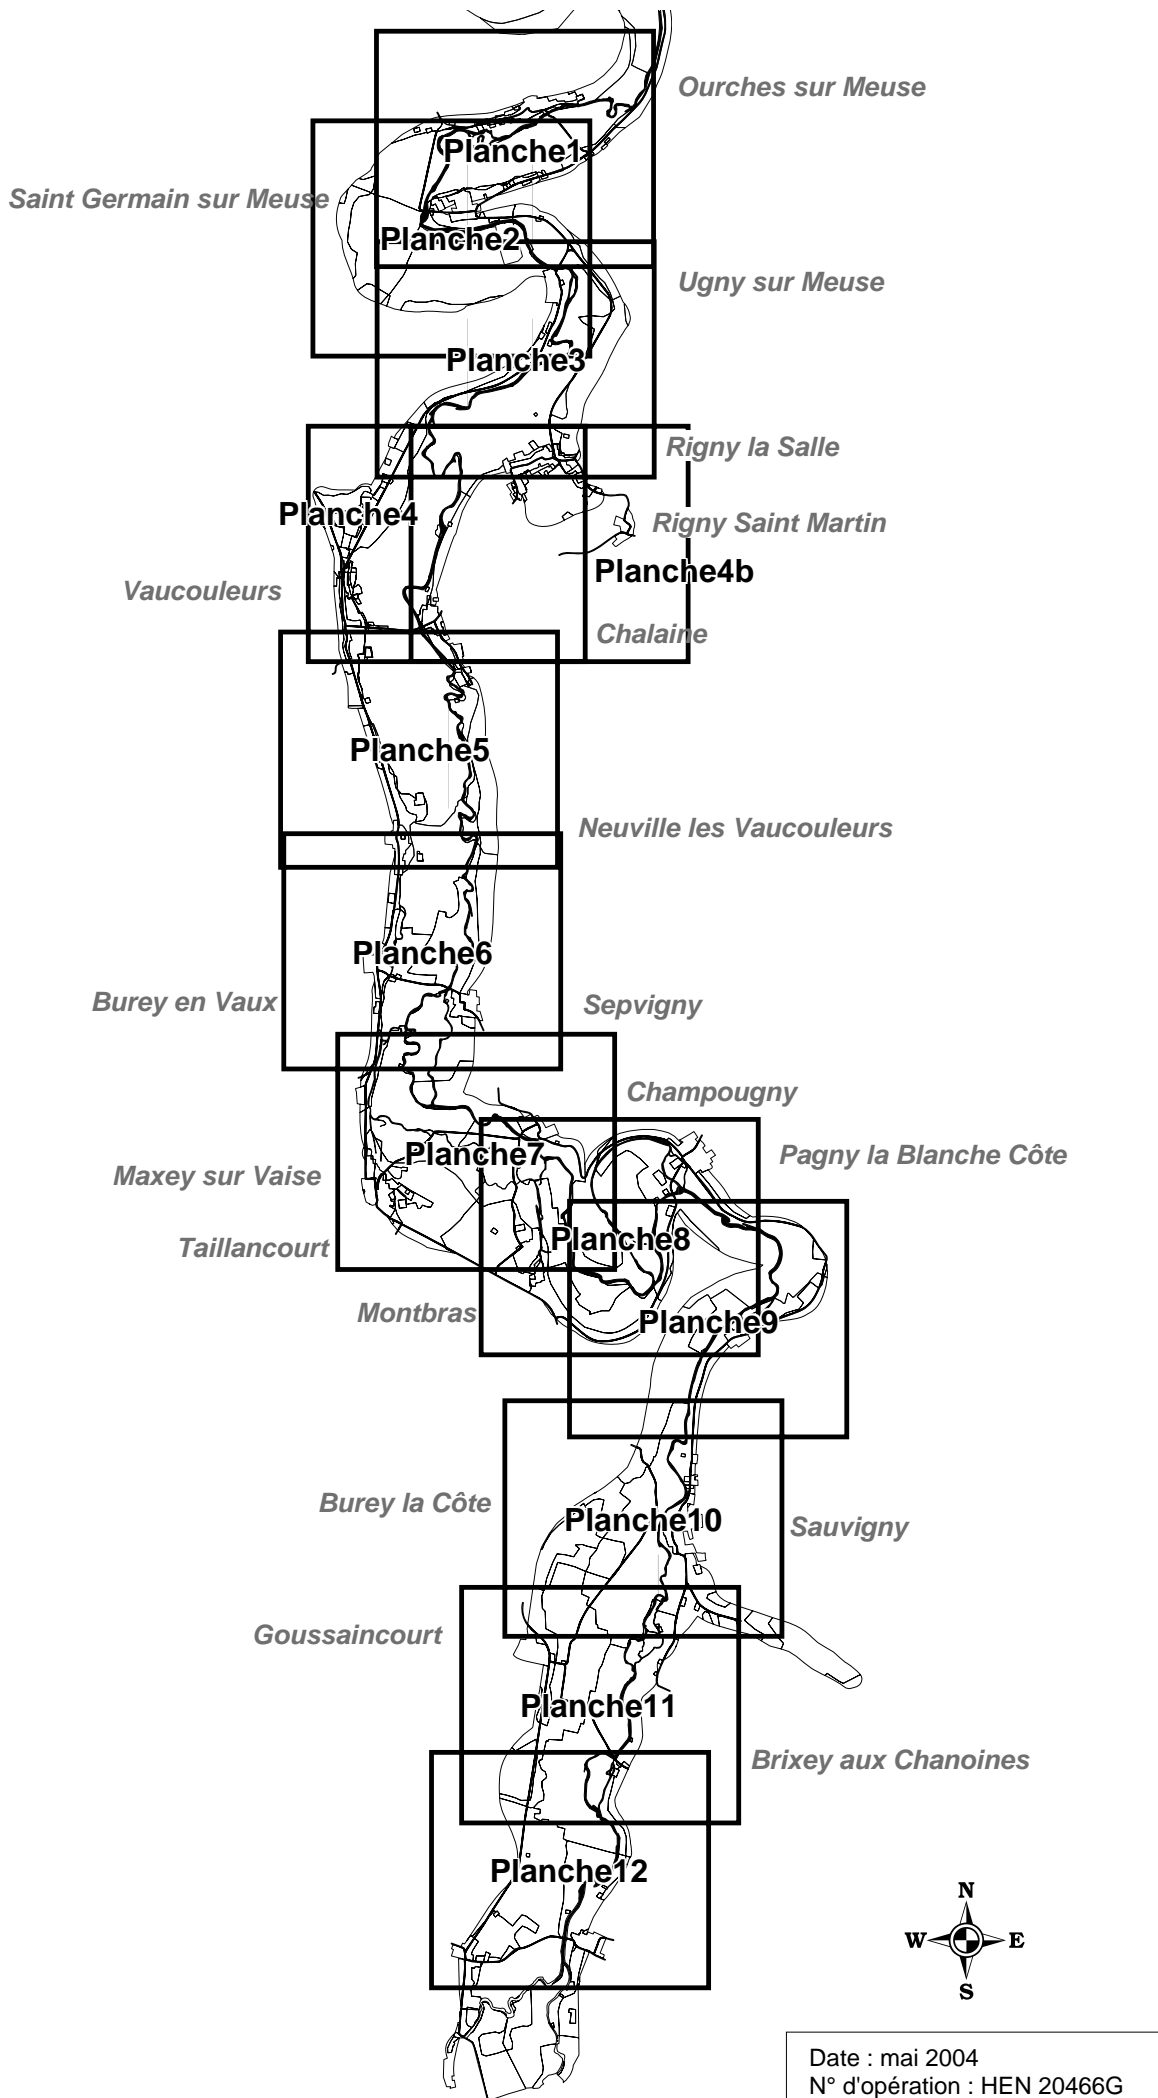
Ourches sur Meuse

Planche1

Saint Germain sur Meuse

Planche2

Ugny sur Meuse

Planche3

Rigny la Salle

Planche4

Rigny Saint Martin

Planche4b

Vaucouleurs

Chalaine

Planche5

Neuville les Vaucouleurs

Planche6

Burey en Vaux

Sepvigny

Champougny

Planche7

Pagny la Blanche Côte

Maxey sur Vaise

Planche8

Taillancourt

Montbras

Planche9

Burey la Côte

Planche10

Sauvigny

Goussaincourt

Planche11

Brixey aux Chanoines

Planche12

N
W
E
S

Date : mai 2004
N° d'opération : HEN 20466G